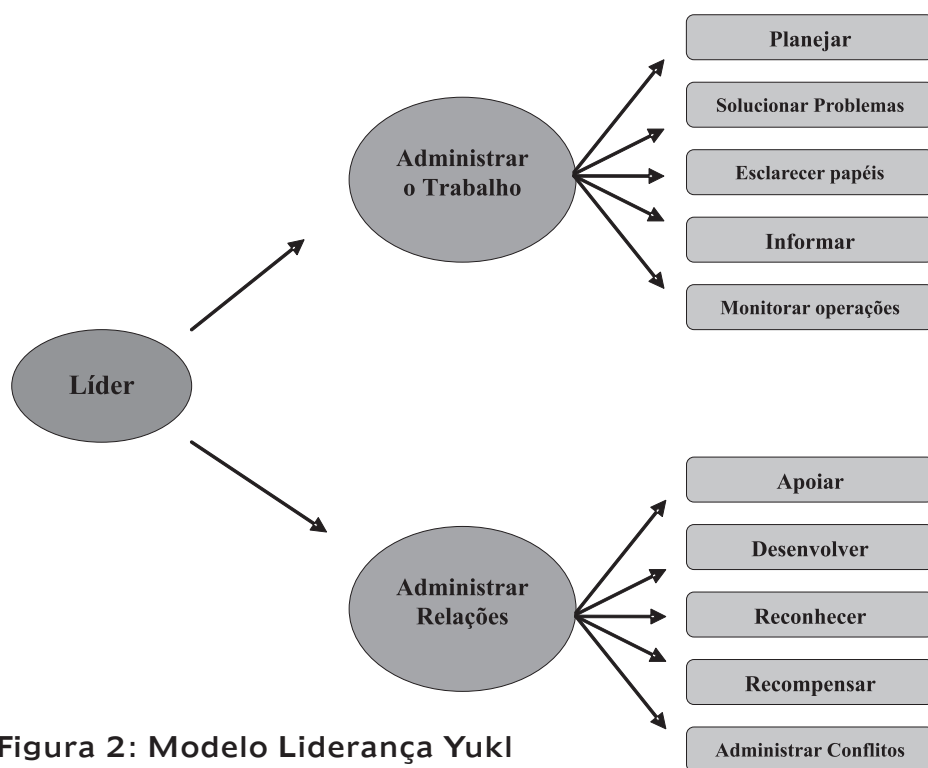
Líder

Administrar o Trabalho

Planejar

Solucionar Problemas

Esclarecer papéis

Informar

Monitorar operações

Administrar Relações

Apoiar

Desenvolver

Reconhecer

Recompensar

Administrar Conflitos

Figura 2: Modelo Liderança Yukl